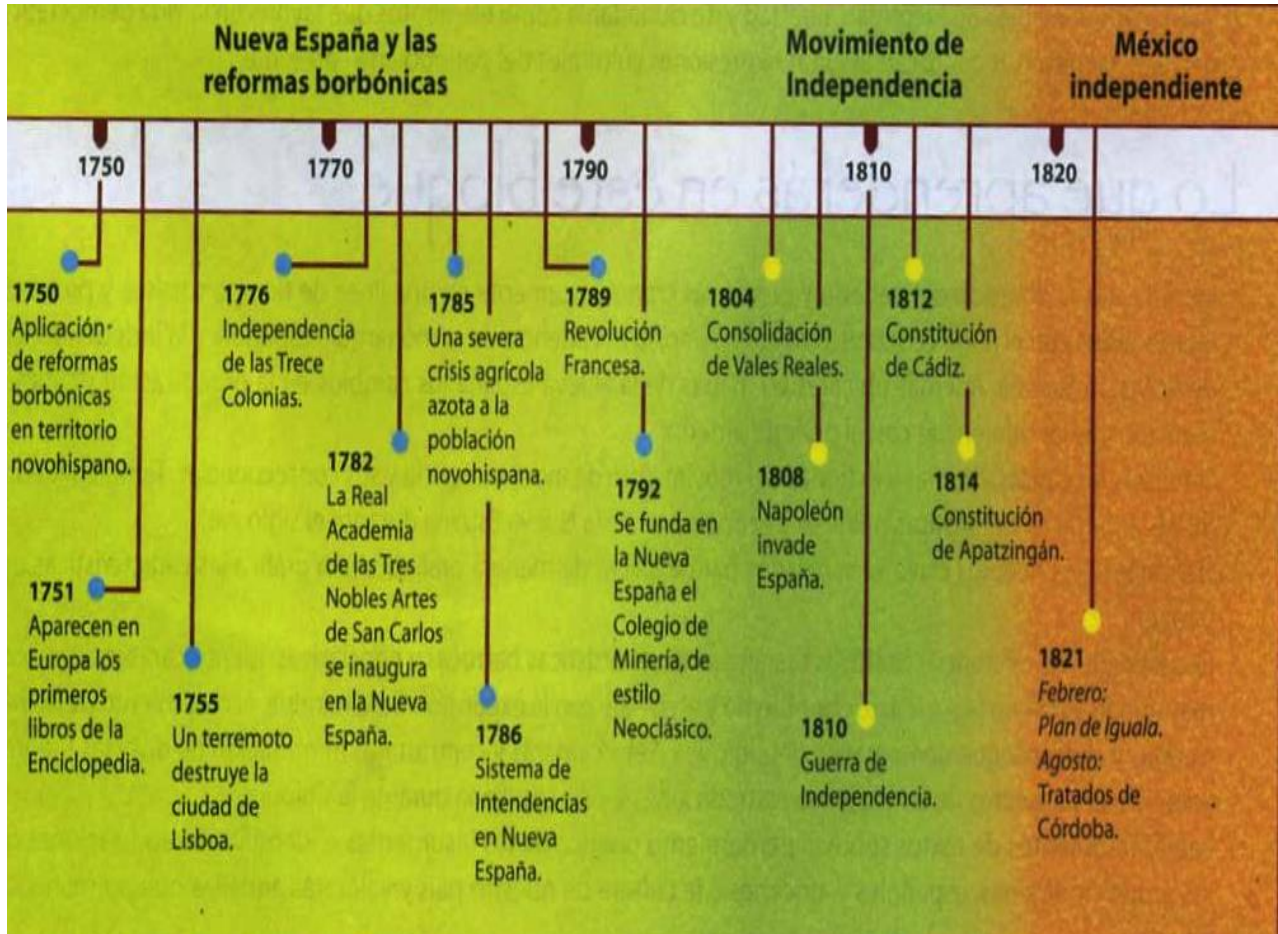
Nueva España y las reformas borbónicas

Movimiento de Independencia

México independiente

1750

1770

1790

1810

1820

1750
Aplicación de reformas borbónicas en territorio novohispano.

1751
Aparecen en Europa los primeros libros de la Enciclopedia.

1755
Un terremoto destruye la ciudad de Lisboa.

1776
Independencia de las Trece Colonias.

1782
La Real Academia de las Tres Nobles Artes de San Carlos se inaugura en la Nueva España.

1785
Una severa crisis agrícola azota a la población novohispana.

1786
Sistema de Intendencias en Nueva España.

1789
Revolución Francesa.

1792
Se funda en la Nueva España el Colegio de Minería, de estilo Neoclásico.

1804
Consolidación de Vales Reales.

1808
Napoleón invade España.

1810
Guerra de Independencia.

1812
Constitución de Cádiz.

1814
Constitución de Apatzingán.

1821
Febrero:
Plan de Iguala.
Agosto:
Tratados de Córdoba.